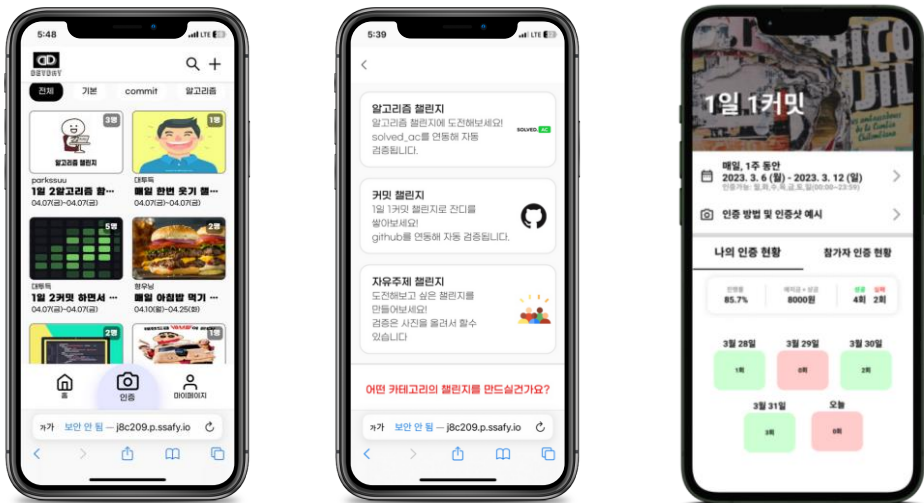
5:48

DEVDAY

전체 기본 commit 알고리즘

3명
알고리즘 챌린지
parkssuu
1일 2알고리즘 할...
04.07(금)~04.07(금)

1명
대두득
매일 한번 웃기 챌...
04.07(금)~04.07(금)

5명
대두득
1일 2커밋 하면서 ...
04.07(금)~04.07(금)

2명
청우님
매일 아침밥 먹기 ...
04.10(월)~04.25(화)

2명

1명

홈 인증 마이페이지

가가 보안 안 됨 — j8c209.p.ssafy.io

5:39

알고리즘 챌린지
알고리즘 챌린지에 도전해보세요!
solved_ac를 연동해 자동 검증됩니다.
SOLVED.AC

커밋 챌린지
1일 1커밋 챌린지로 잔디를 쌓아보세요!
github를 연동해 자동 검증됩니다.

자유주제 챌린지
도전해보고 싶은 챌린지를 만들어보세요!
검증은 사진을 올려서 할수 있습니다

어떤 카테고리의 챌린지를 만드실건가요?

가가 보안 안 됨 — j8c209.p.ssafy.io

1일 1커밋

매일, 1주 동안
2023. 3. 6 (월) ~ 2023. 3. 12 (일)
인증가능: 월,화,수,목,금,토,일(00:00~23:59)

인증 방법 및 인증샷 예시

나의 인증 현황 참가자 인증 현황

인증률 85.7%
예치금 + 상금 8000원
성공 4회 실패 2회

3월 28일 1회
3월 29일 0회
3월 30일 2회
3월 31일 3회
오늘 0회